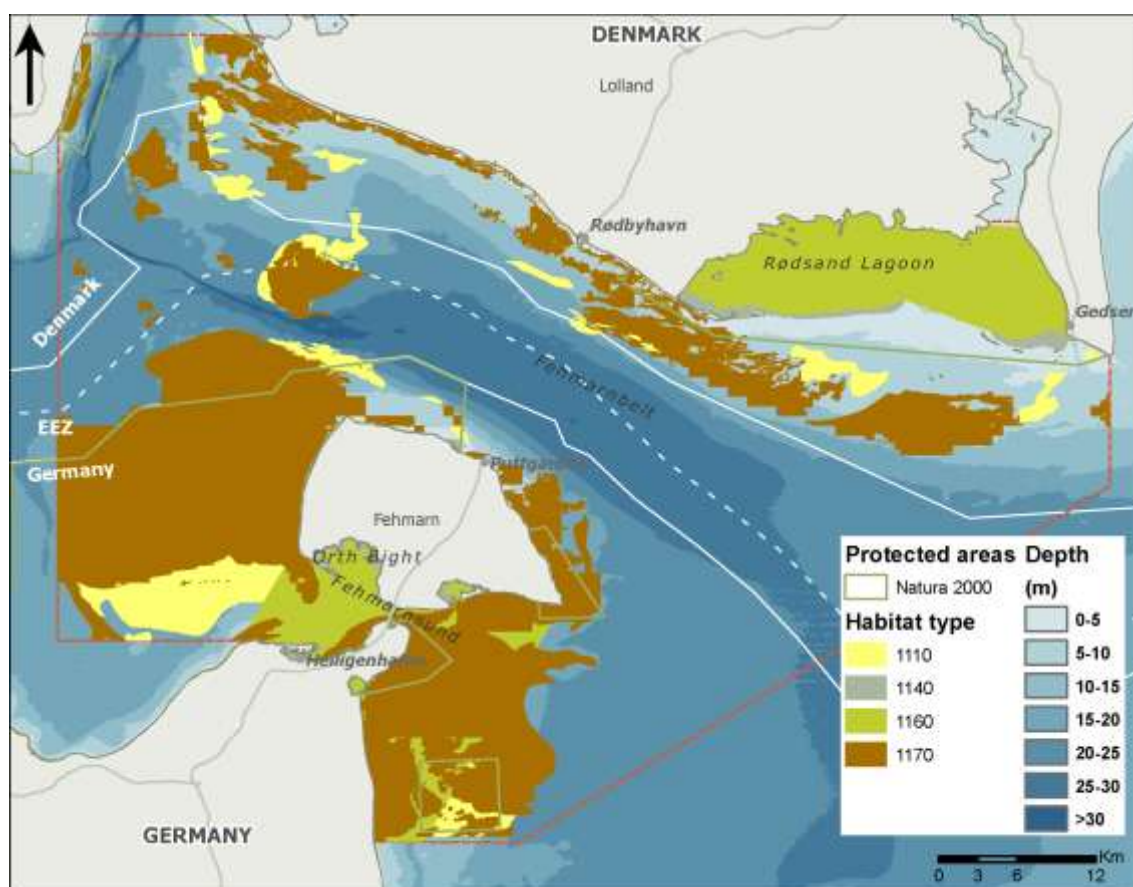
DENMARK

Lolland

Rødbyhavn

Rødsand Lagoon

Gedser

Denmark

Fehmarnbelt

EEZ

Germany

Puttgarden

Fehmarn

Orth Bight

Fehmarnsund

Heiligenhafen

GERMANY

Protected areas

Natura 2000

Habitat type

1110

1140

1160

1170

Depth (m)

0-5

5-10

10-15

15-20

20-25

25-30

>30

Km

0 3 6 12